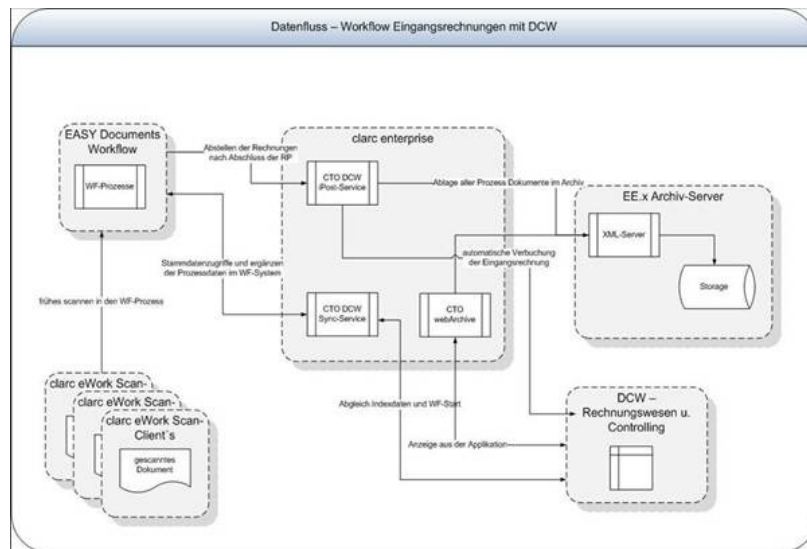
Datenfluss – Workflow Eingangsrechnungen mit DCW

EASY Documents Workflow

WF-Prozesse

Abstellen der Rechnungen nach Abschluss der RP

clarc enterprise

CTO DCW iPost-Service

Ablage aller Prozess Dokumente im Archiv

EE.x Archiv-Server

XML-Server

Storage

automatische Verbuchung der Eingangsrechnung

Stammdatenzugriffe und ergänzen der Prozessdaten im WF-System

frühes scannen in den WF-Prozess

CTO DCW Sync-Service

CTO webArchive

clarc eWork Scan-

clarc eWork Scan-

clarc eWork Scan-Client´s

gescanntes Dokument

Abgleich Indexdaten und WF-Start

Anzeige aus der Applikation

DCW – Rechnungswesen u. Controlling